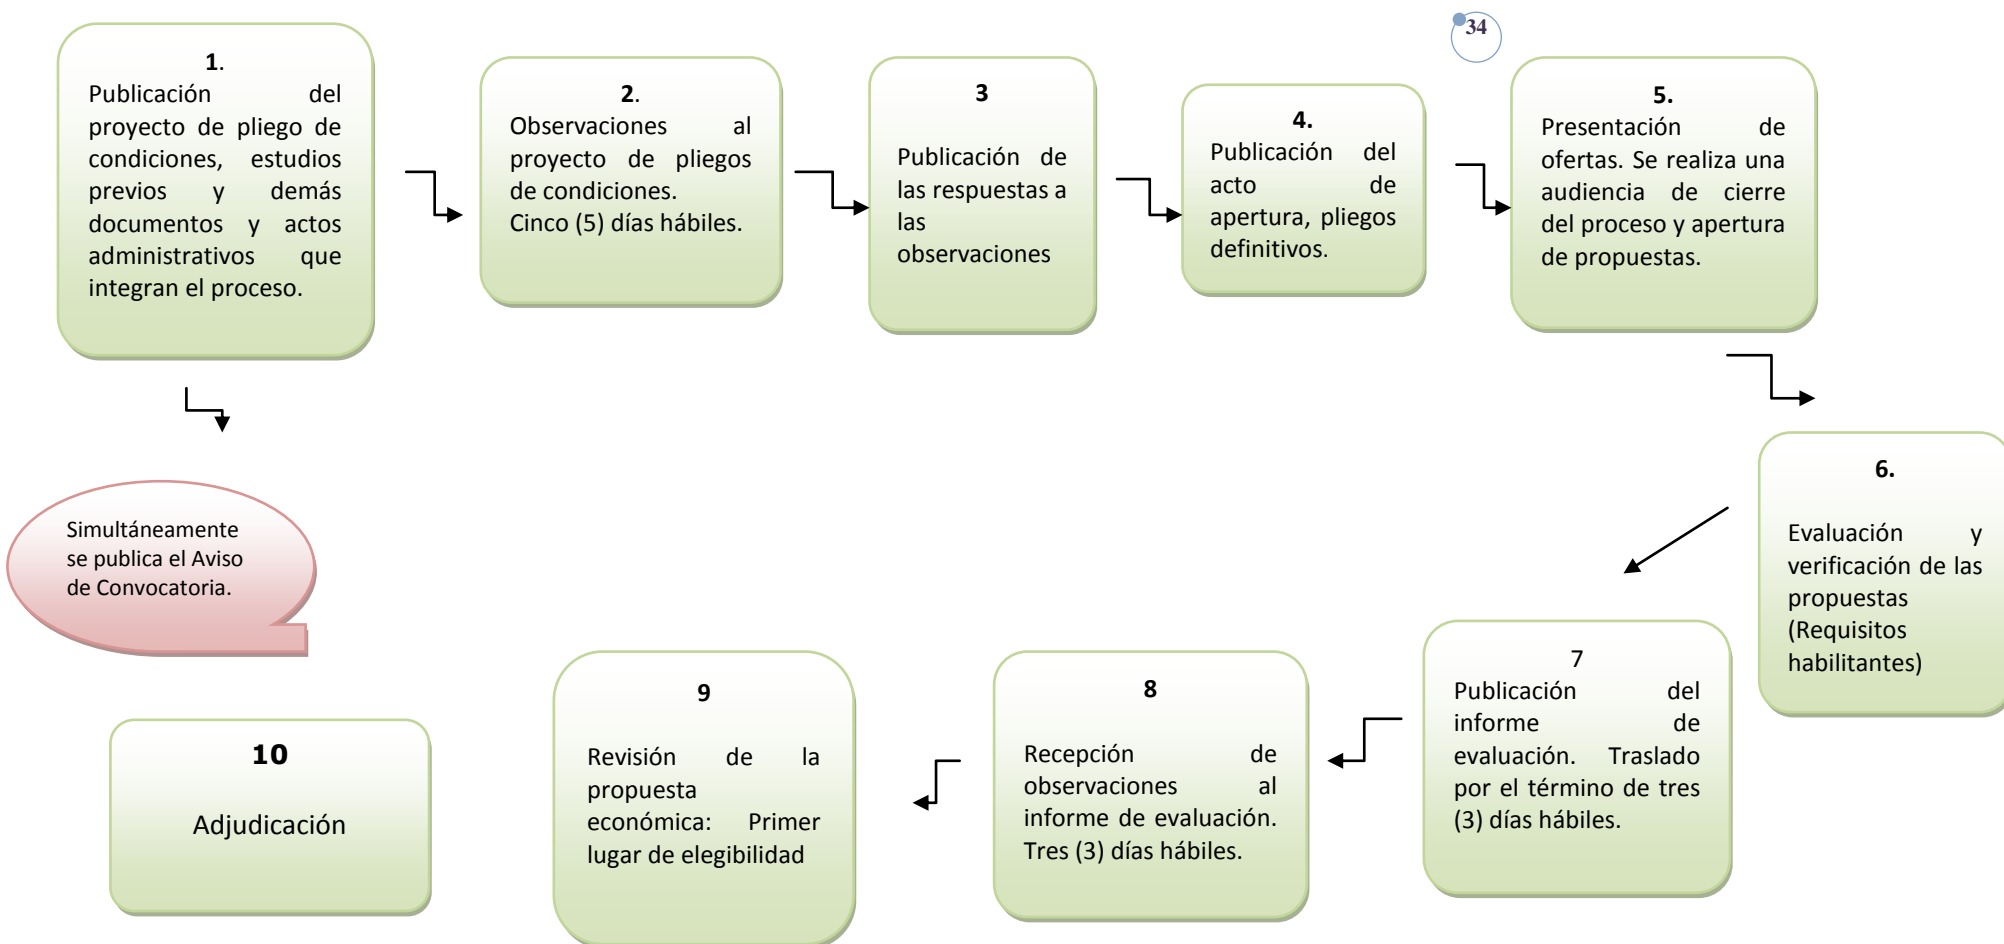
34

1.
Publicación del proyecto de pliego de condiciones, estudios previos y demás documentos y actos administrativos que integran el proceso.

2.
Observaciones al proyecto de pliegos de condiciones.
Cinco (5) días hábiles.

3
Publicación de las respuestas a las observaciones

4.
Publicación del acto de apertura, pliegos definitivos.

5.
Presentación de ofertas. Se realiza una audiencia de cierre del proceso y apertura de propuestas.

Simultáneamente se publica el Aviso de Convocatoria.

6.
Evaluación y verificación de las propuestas (Requisitos habilitantes)

7
Publicación del informe de evaluación. Traslado por el término de tres (3) días hábiles.

8
Recepción de observaciones al informe de evaluación. Tres (3) días hábiles.

9
Revisión de la propuesta económica: Primer lugar de elegibilidad

10
Adjudicación